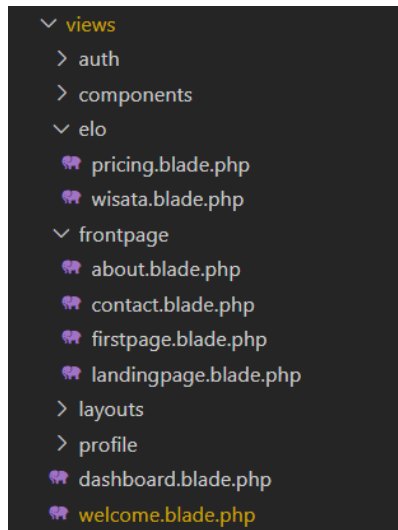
views
auth
components
elo
pricing.blade.php
wisata.blade.php
frontpage
about.blade.php
contact.blade.php
firstpage.blade.php
landingpage.blade.php
layouts
profile
dashboard.blade.php
welcome.blade.php